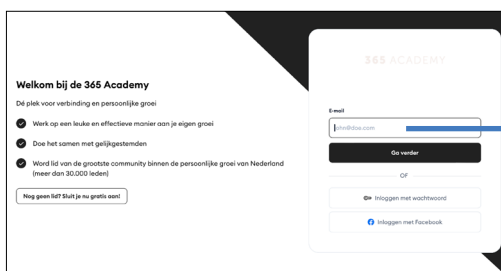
Welkom bij de 365 Academy

Dé plek voor verbinding en persoonlijke groei

Werk op een leuke en effectieve manier aan je eigen groei

Doe het samen met gelijkgestemden

Word lid van de grootste community binnen de persoonlijke groei van Nederland (meer dan 30.000 leden)

Nog geen lid? Sluit je nu gratis aan!

365 ACADEMY

E-mail

john@doe.com

Ga verder

OF

Inloggen met wachtwoord

Inloggen met Facebook